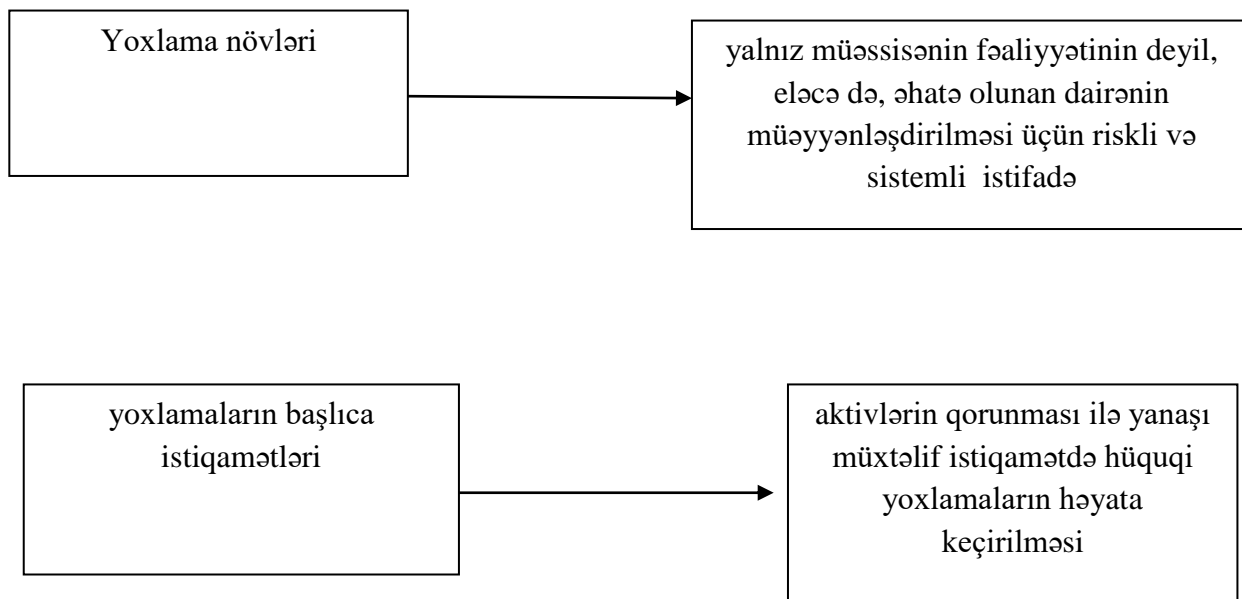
Yoxlama növləri

yalnız müəssisənin fəaliyyətinin deyil, eləcə də, əhatə olunan dairənin müəyyənləşdirilməsi üçün riskli və sistemli istifadə

yoxlamaların başlıca istiqamətləri

aktivlərin qorunması ilə yanaşı müxtəlif istiqamətdə hüquqi yoxlamaların həyata keçirilməsi